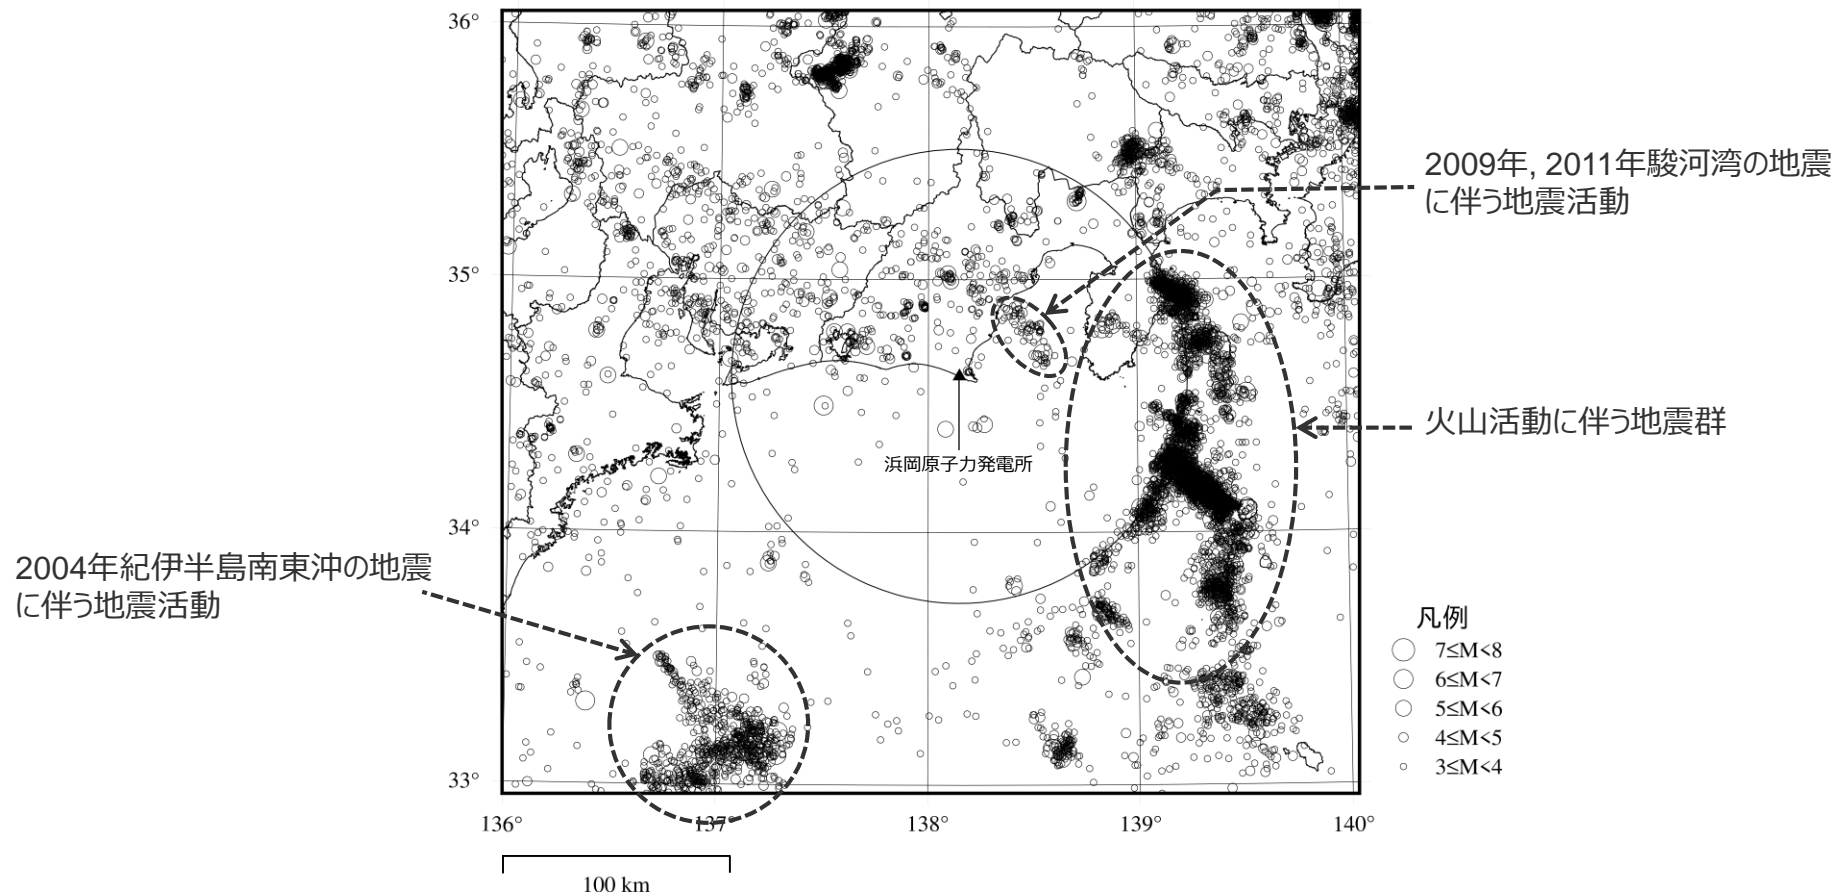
36°

35°

34°

33°

136°

137°

138°

139°

140°

100 km

浜岡原子力発電所

2009年, 2011年駿河湾の地震に伴う地震活動

火山活動に伴う地震群

2004年紀伊半島南東沖の地震に伴う地震活動

凡例
$7 \leq M < 8$
$6 \leq M < 7$
$5 \leq M < 6$
$4 \leq M < 5$
$3 \leq M < 4$